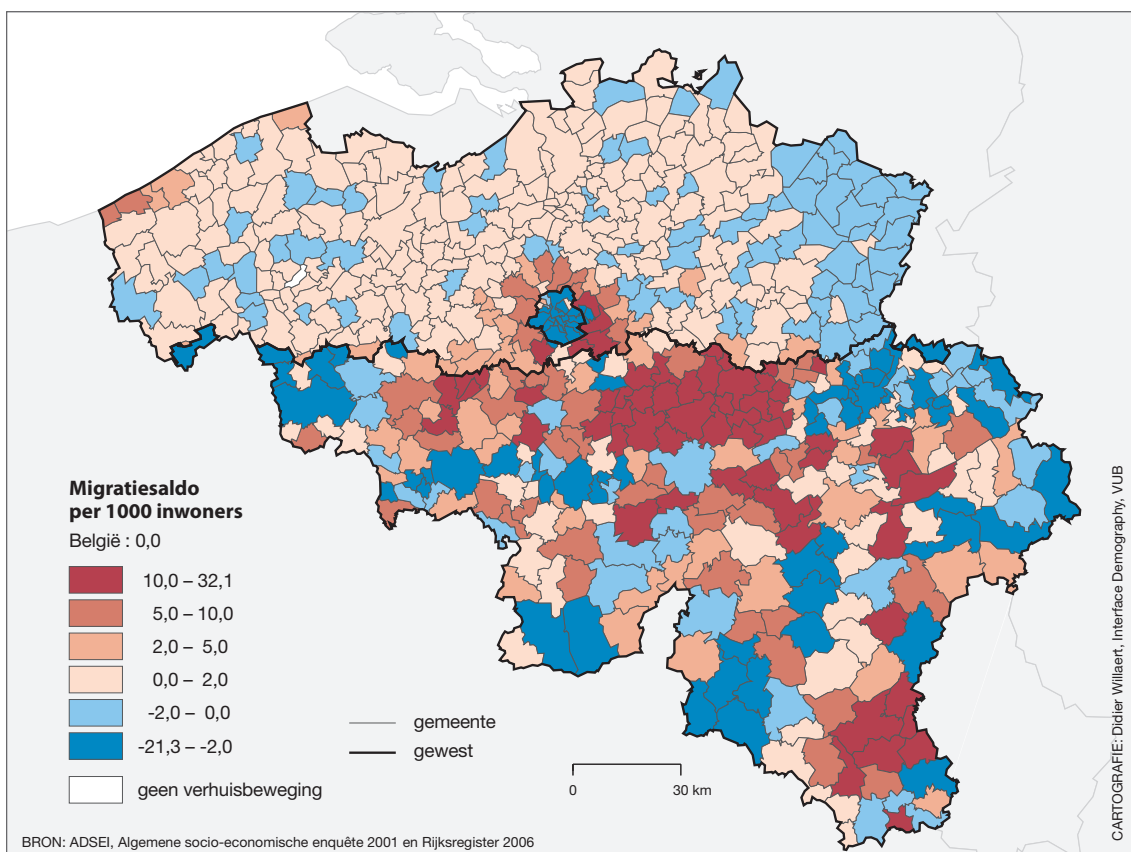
Migratiesaldo
per 1000 inwoners

België : 0,0

10,0 – 32,1
5,0 – 10,0
2,0 – 5,0
0,0 – 2,0
-2,0 – 0,0
-21,3 – -2,0
geen verhuisbeweging

gemeente
gewest

0
30 km

CARTOGRAFIE: Didier Willaert, Interface Demography, VUB

BRON: ADSEI, Algemene socio-economische enquête 2001 en Rijksregister 2006